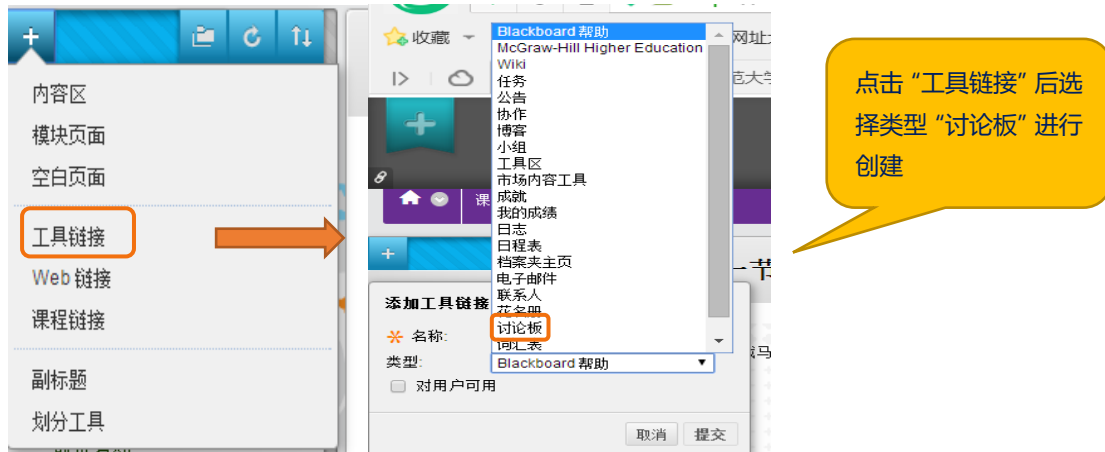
内容区
模块页面
空白页面
工具链接
Web 链接
课程链接
副标题
划分工具

收藏
网址
范大学
Blackboard 帮助
McGraw-Hill Higher Education
Wiki
任务
公告
协作
博客
小组
工具区
市场内容工具
成就
我的成绩
日志
日程表
档案夹主页
电子邮件
联系人
花名册
讨论板
词汇表
课
一节
添加工具链接
名称:
类型:
Blackboard 帮助
对用户可用
取消
提交

点击 “工具链接” 后选择类型 “讨论板” 进行创建